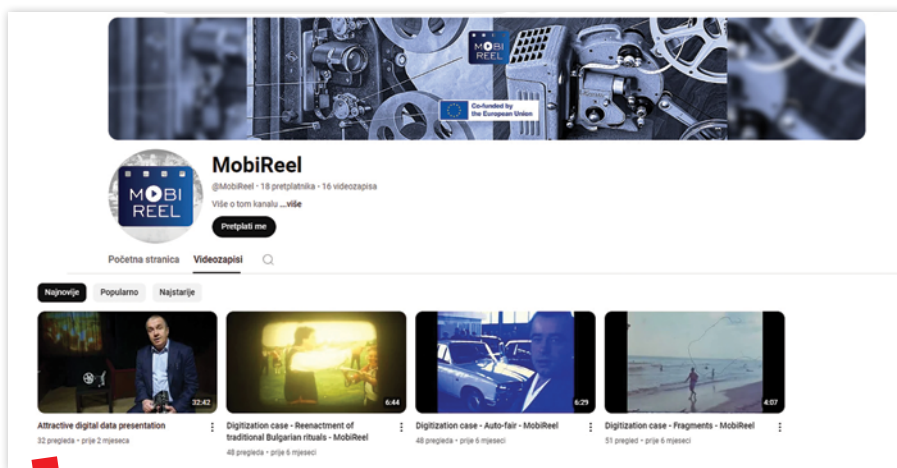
MOBI REEL

Co-funded by the European Union

MOBI REEL

MobiReel

@MobiReel · 18 pretplatnika · 16 videozapisa

Više o tom kanalu ...više

Pretplati me

Početna stranica Videozapisi

Najnovije Popularno Najstarije

32:42
Attractive digital data presentation
32 pregleda • prije 2 mjeseca

6:44
Digitization case - Reenactment of traditional Bulgarian rituals - MobiReel
48 pregleda • prije 6 mjeseci

6:29
Digitization case - Auto-fair - MobiReel
48 pregleda • prije 6 mjeseci

4:07
Digitization case - Fragments - MobiReel
51 pregled • prije 6 mjeseci